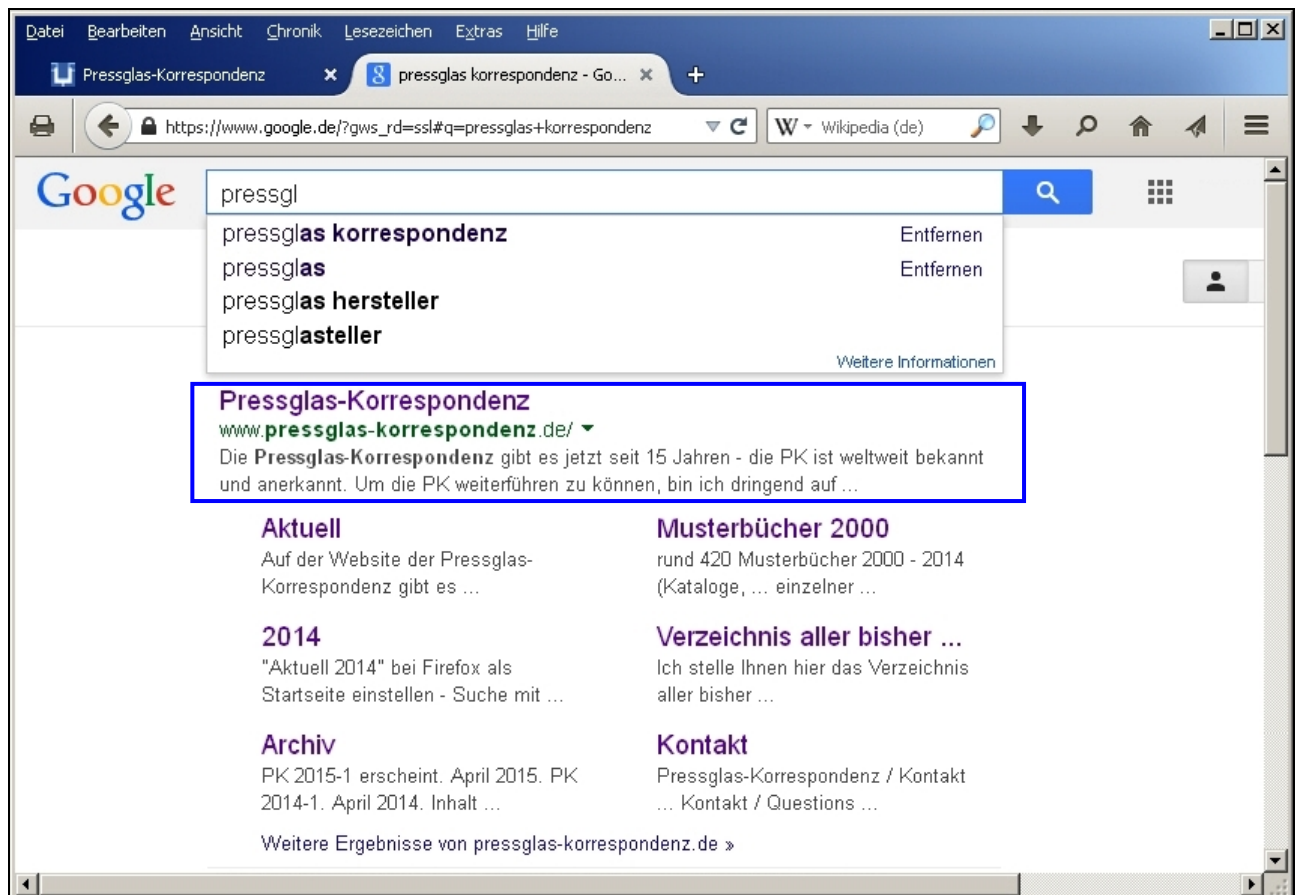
Datei Bearbeiten Ansicht Chronik Lesezeichen Extras Hilfe

Pressglas-Korrespondenz ×

pressglas korrespondenz - Go... ×

https://www.google.de/?gws_rd=ssl#q=pressglas+korrespondenz

Wikipedia (de)

Google

pressgl

pressglas korrespondenz Entfernen
pressglas Entfernen
pressglas hersteller
pressglasteller

Weitere Informationen

Pressglas-Korrespondenz
www.pressglas-korrespondenz.de/
Die Pressglas-Korrespondenz gibt es jetzt seit 15 Jahren - die PK ist weltweit bekannt und anerkannt. Um die PK weiterführen zu können, bin ich dringend auf ...

Aktuell
Auf der Website der Pressglas-Korrespondenz gibt es ...

Musterbücher 2000
rund 420 Musterbücher 2000 - 2014 (Kataloge, ... einzelner ...

2014
"Aktuell 2014" bei Firefox als Startseite einstellen - Suche mit ...

Verzeichnis aller bisher ...
Ich stelle Ihnen hier das Verzeichnis aller bisher ...

Archiv
PK 2015-1 erscheint. April 2015. PK 2014-1. April 2014. Inhalt ...

Kontakt
Pressglas-Korrespondenz / Kontakt ... Kontakt / Questions ...

Weitere Ergebnisse von pressglas-korrespondenz.de »